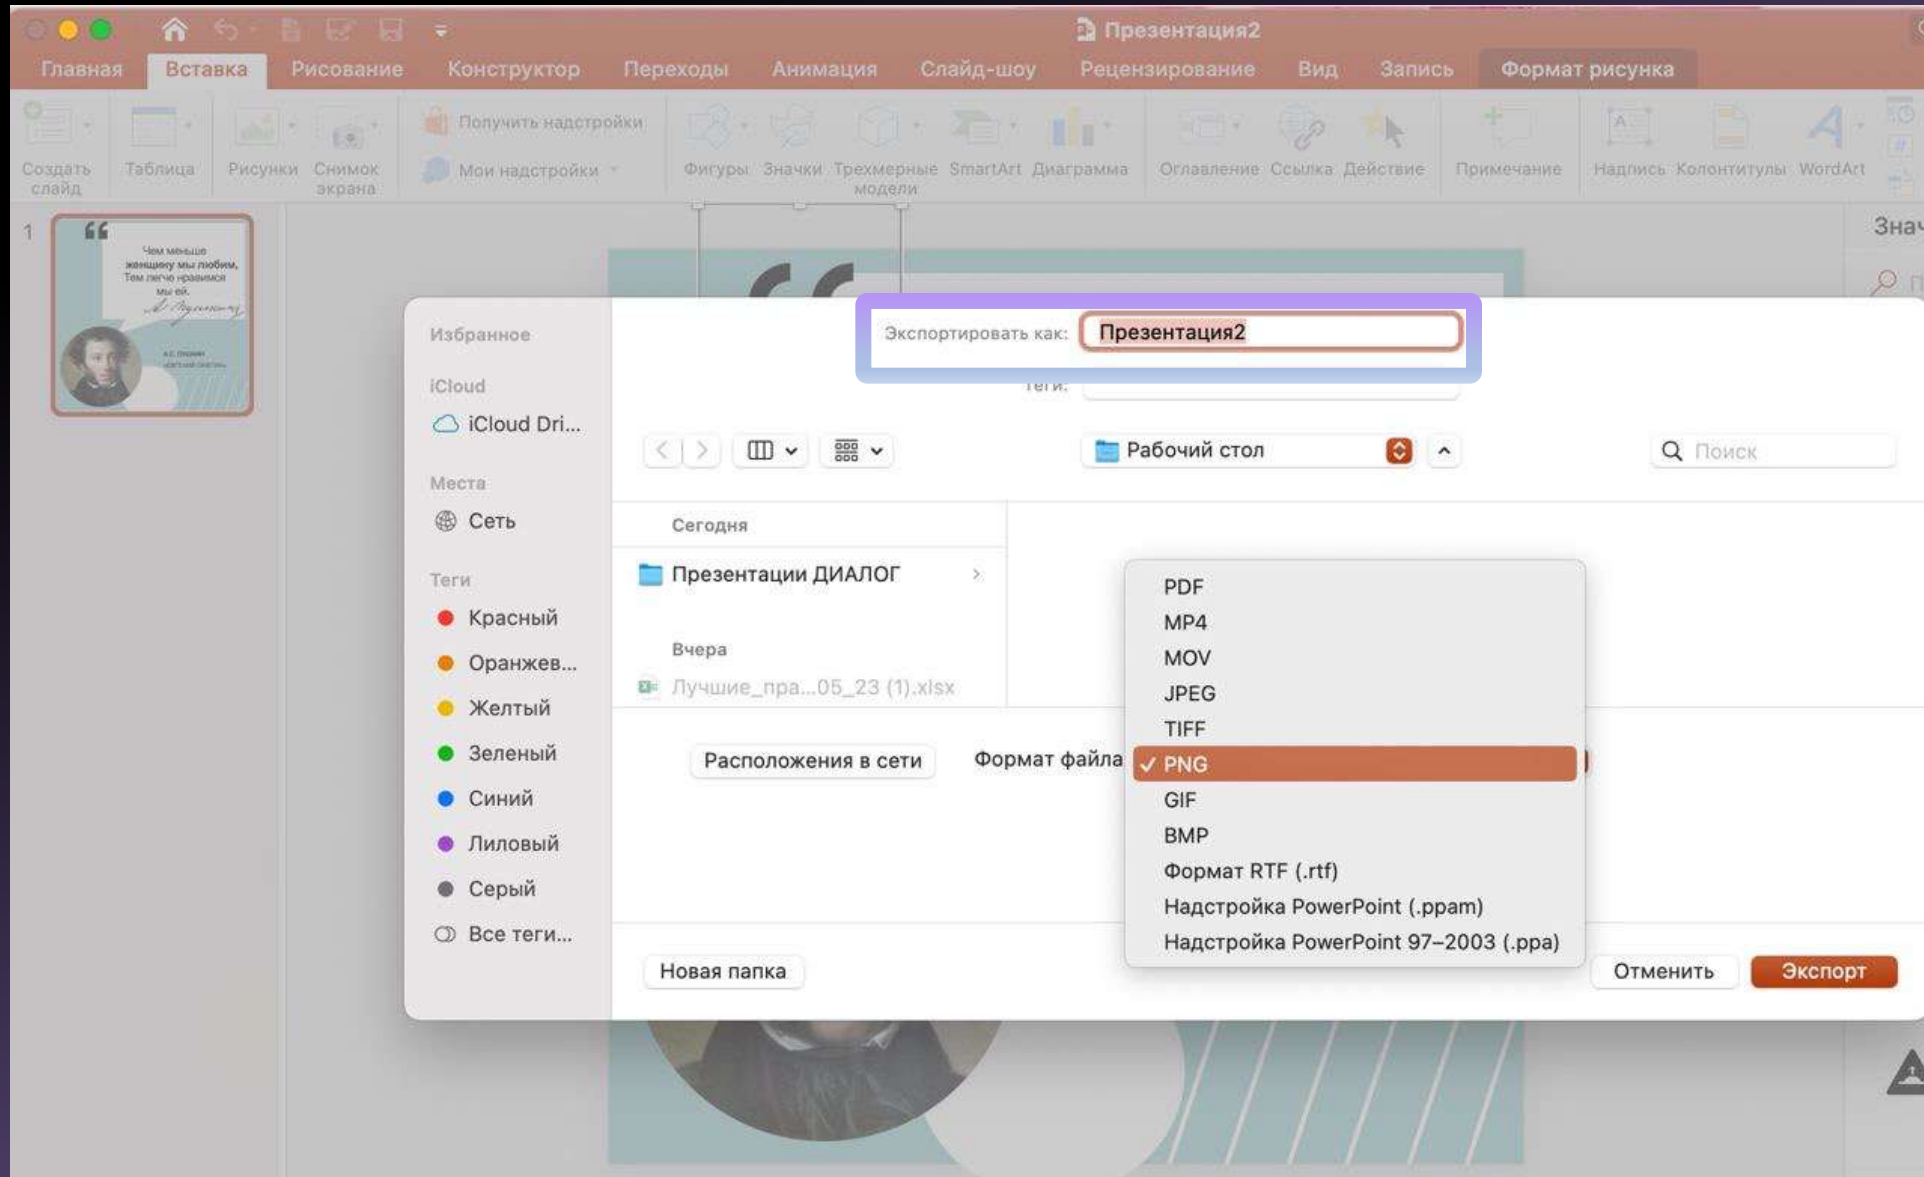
Презентация2

Главная Вставка Рисование Конструктор Переходы Анимация Слайд-шоу Рецензирование Вид Запись Формат рисунка

Создать слайд Таблица Рисунки Снимок экрана Получить надстройки Мои надстройки Фигуры Значки Трехмерные модели SmartArt Диаграмма Оглавление Ссылка Действие Примечание Надпись Колонтитулы WordArt

Зна

1

Чем меньше женщину мы любим, Тем легче нравимся мы ей.

Избранное

iCloud

iCloud Dri...

Места

Сеть

Теги

Красный

Оранжев...

Желтый

Зеленый

Синий

Лиловый

Серый

Все теги...

Экспортировать как: Презентация2

Теги:

Рабочий стол

Поиск

Сегодня

Презентации ДИАЛОГ

Вчера

Лучшие_пра...05_23 (1).xlsx

Расположения в сети

Формат файла

PDF
MP4
MOV
JPEG
TIFF
✓ PNG
GIF
BMP
Формат RTF (.rtf)
Надстройка PowerPoint (.ppam)
Надстройка PowerPoint 97–2003 (.ppa)

Новая папка

Отменить

Экспорт